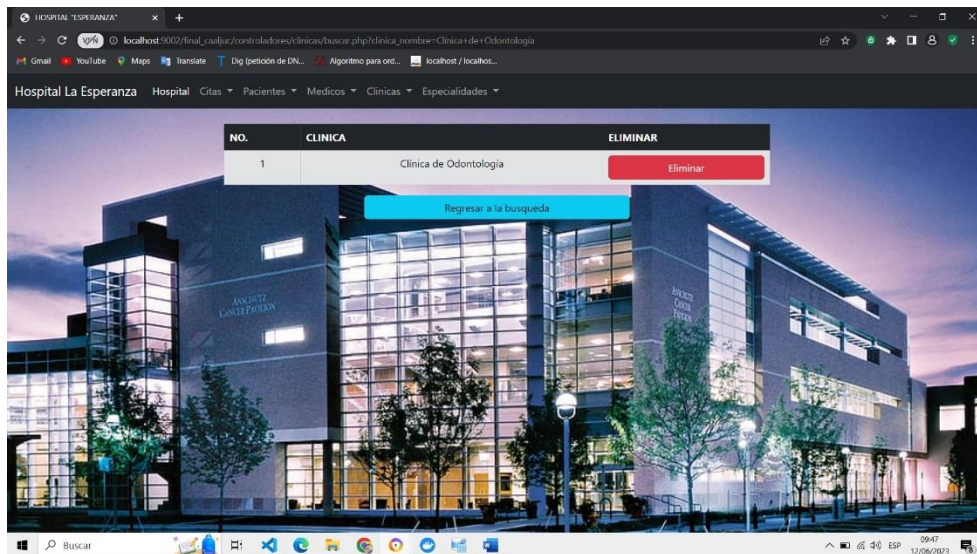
HOSPITAL "ESPERANZA"

VPN localhost:9002/final_caaljuc/controladores/clinicas/buscar.php?clinica_nombre=Clinica+de+Odontologia

Gmail YouTube Maps Translate Dig (petición de DN... Algoritmo para ord... localhost / localhos...

Hospital La Esperanza Hospital Citas Pacientes Medicos Clinicas Especialidades

| NO. | CLINICA | ELIMINAR |
|---|---|---|
| 1 | Clínica de Odontología | Eliminar |

Regresar a la busqueda

ANSCHUTZ CANCER PAVILION

ANSCHUTZ CANCER PAVILION

Buscar

ESP 09:47 12/06/2023